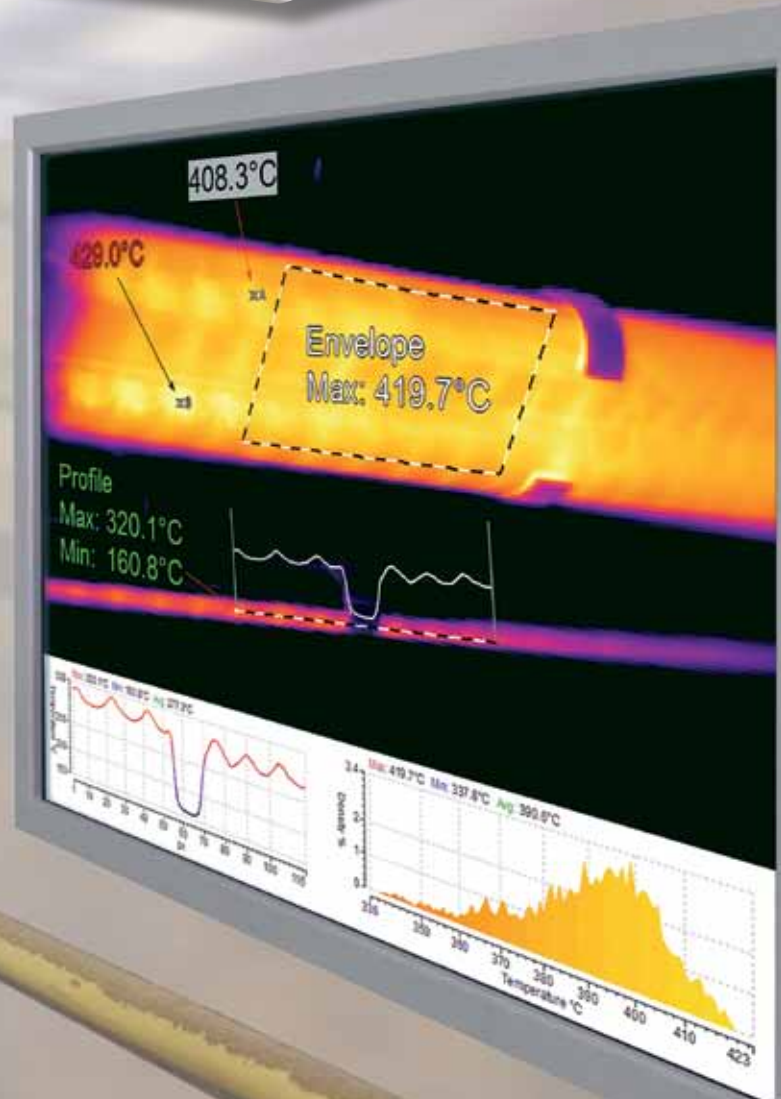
408.3°C

429.0°C

xA

xB

Envelope
Max: 419.7°C

Profile
Max: 320.1°C
Min: 160.8°C

Max: 320.1°C Min: 160.8°C Avg: 277.3°C

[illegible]

10 20 30 40 50 60 70 80 90 100 110

px

Max: 419.7°C Min: 337.8°C Avg: 390.6°C

3.4
3
2
1
0

Quantity %

335 350 360 370 380 390 400 410 423

Temperature °C